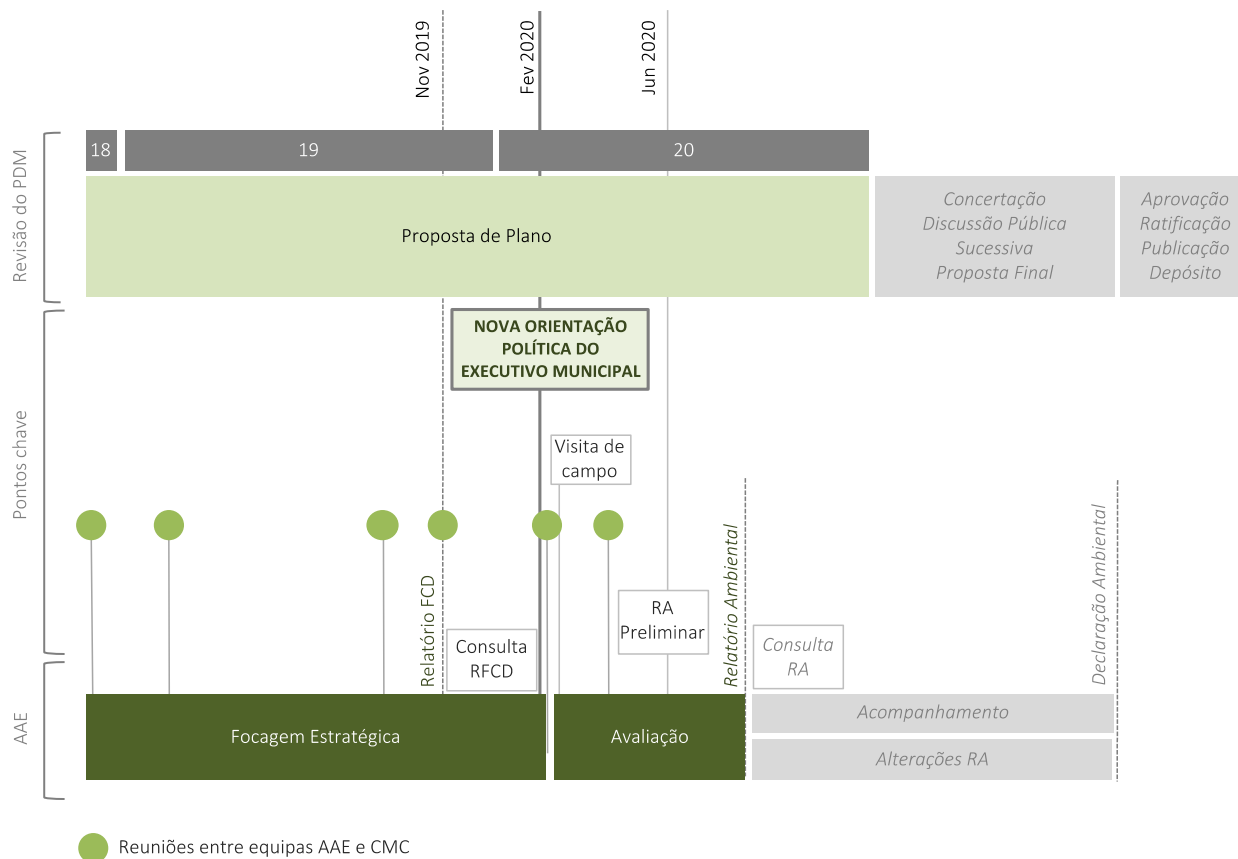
Nov 2019
Fev 2020
Jun 2020

Revisão do PDM

18
19
20

Proposta de Plano

Concertação
Discussão Pública
Sucessiva
Proposta Final

Aprovação
Ratificação
Publicação
Depósito

Pontos chave

NOVA ORIENTAÇÃO POLÍTICA DO EXECUTIVO MUNICIPAL

Visita de campo

Relatório FCD
Consulta RFCD
RA Preliminar
Relatório Ambiental
Consulta RA
Declaração Ambiental

AAE

Focagem Estratégica
Avaliação
Acompanhamento
Alterações RA

Reuniões entre equipas AAE e CMC